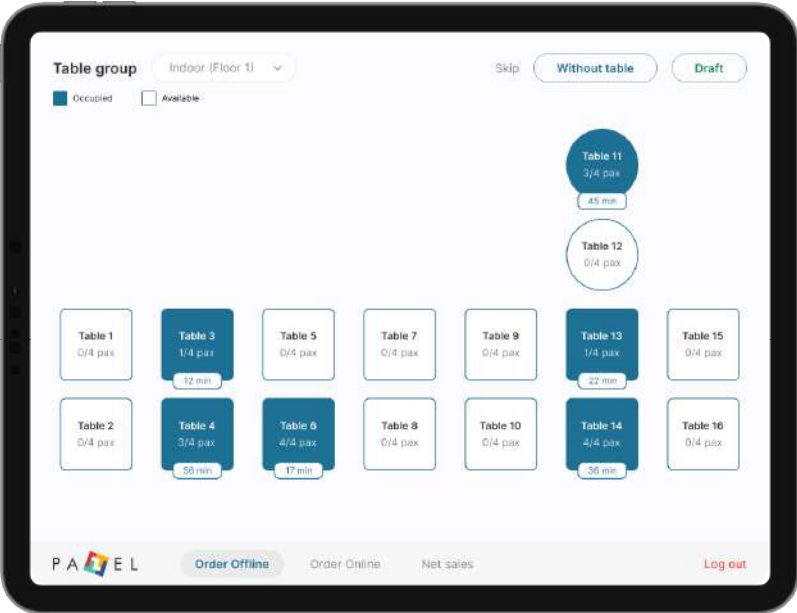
Table group Indoor (Floor 1)

Skip Without table Draft

Occupied Available

Table 11
3/4 pax
45 min

Table 12
0/4 pax

Table 1
0/4 pax

Table 3
1/4 pax
12 min

Table 5
0/4 pax

Table 7
0/4 pax

Table 9
0/4 pax

Table 13
1/4 pax
22 min

Table 15
0/4 pax

Table 2
0/4 pax

Table 4
3/4 pax
56 min

Table 6
4/4 pax
17 min

Table 8
0/4 pax

Table 10
0/4 pax

Table 14
4/4 pax
36 min

Table 16
0/4 pax

PA EL

Order Offline Order Online Net sales

Log out